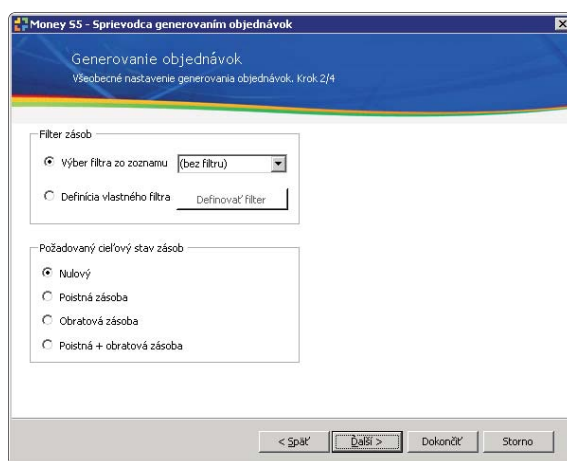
Money S5 - Sprievodca generovaním objednávok

Generovanie objednávok
Všeobecné nastavenie generovania objednávok. Krok 2/4

Filter zásob
Výber filtra zo zoznamu (bez filtru)
Definícia vlastného filtra Definovať filter

Požadovaný cieľový stav zásob
Nulový
Poistná zásoba
Obratová zásoba
Poistná + obratová zásoba

< Späť Ďalší > Dokončiť Storno